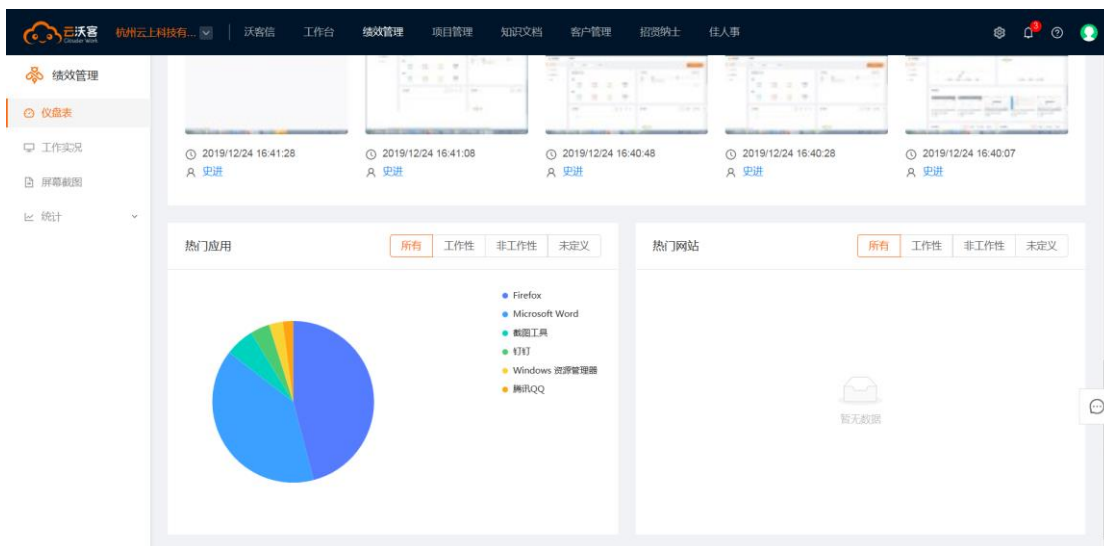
云沃客 Cloudier Work 杭州云上科技有... 沃客信 工作台 绩效管理 项目管理 知识文档 客户管理 招贤纳士 佳人事

3

绩效管理
仪盘表
工作实况
屏幕截图
统计

2019/12/24 16:41:28
史进
2019/12/24 16:41:08
史进
2019/12/24 16:40:48
史进
2019/12/24 16:40:28
史进
2019/12/24 16:40:07
史进

热门应用
所有 工作性 非工作性 未定义

Firefox
Microsoft Word
截图工具
钉钉
Windows 资源管理器
腾讯QQ

热门网站
所有 工作性 非工作性 未定义

暂无数据